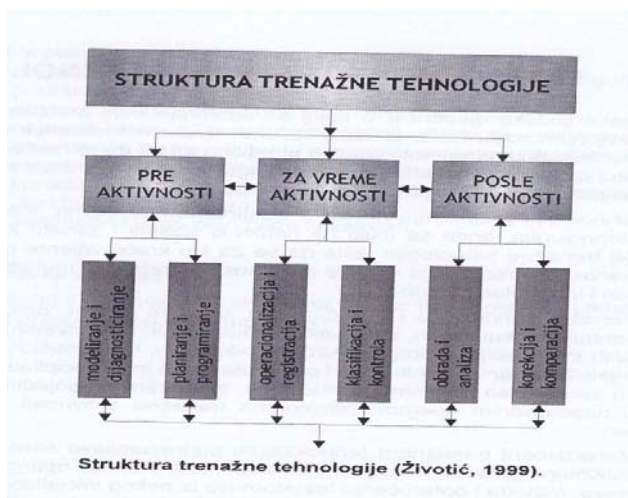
STRUKTURA TRENAŽNE TEHNOLOGIJE

PRE AKTIVNOSTI

ZA VREME AKTIVNOSTI

POSLE AKTIVNOSTI

modeliranje i dijagnosticiranje

planiranje i programiranje

operacionalizacija i registracija

klasifikacija i kontrola

obrada i analiza

korekcija i komparacija

Struktura trenažne tehnologije (Životić, 1999).